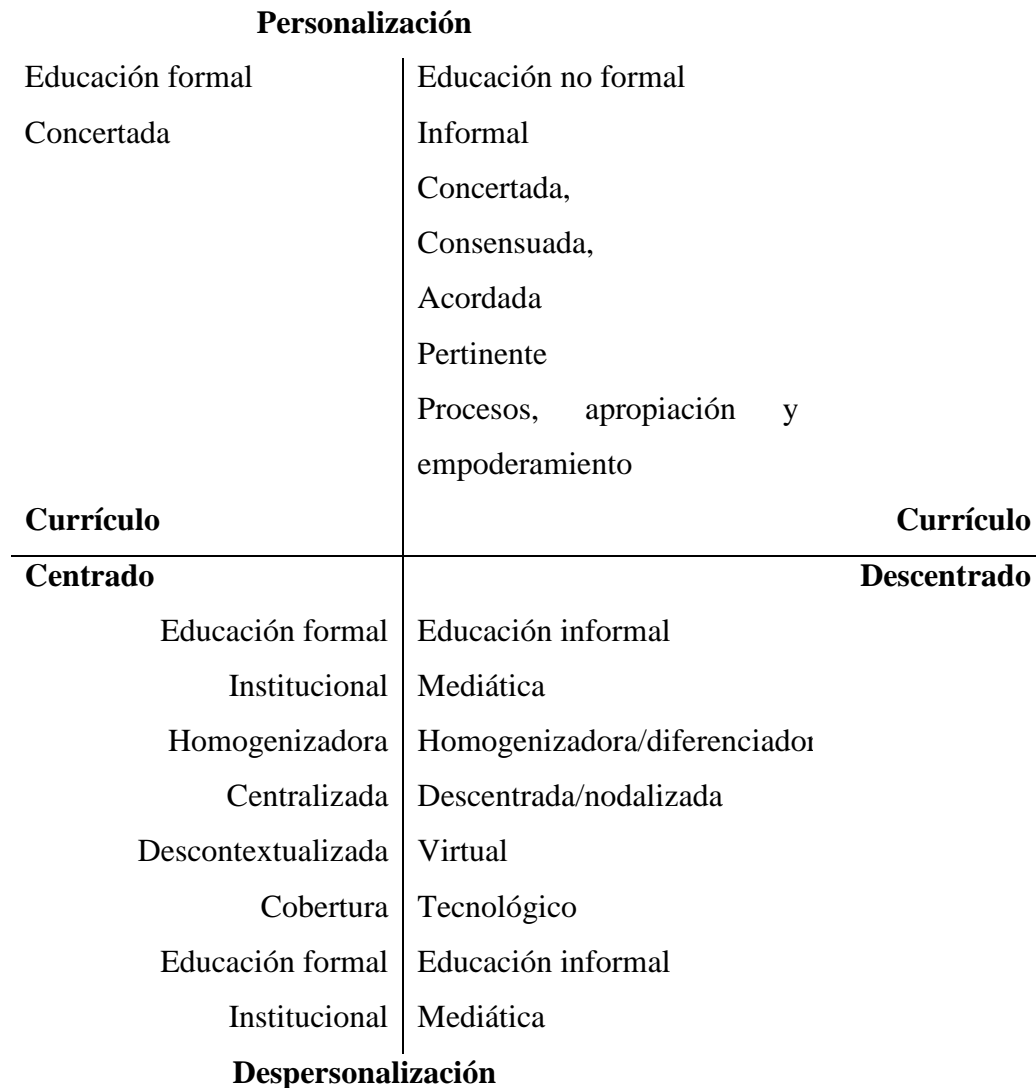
**Personalización**

Educación formal
Concertada

Educación no formal
Informal
Concertada,
Consensuada,
Acordada
Pertinente
Procesos, apropiación y empoderamiento

**Currículo** **Currículo**

**Centrado** **Descentrado**

| | |
|---|---|
| Educación formal | Educación informal |
| Institucional | Mediática |
| Homogenizadora | Homogenizadora/diferenciadoı |
| Centralizada | Descentrada/nodalizada |
| Descontextualizada | Virtual |
| Cobertura | Tecnológico |
| Educación formal | Educación informal |
| Institucional | Mediática |

**Despersonalización**